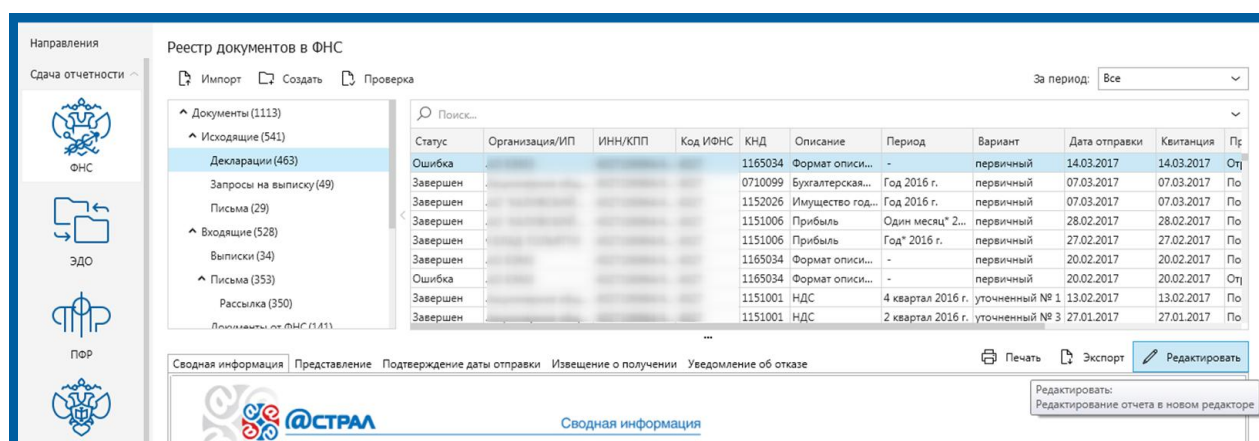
Направления

Сдача отчетности

ФНС

ЭДО

ПФР

Реестр документов в ФНС

Импорт Создать Проверка

За период: Все

Документы (1113)
Исходящие (541)
Декларации (463)
Запросы на выписку (49)
Письма (29)
Входящие (528)
Выписки (34)
Письма (353)
Рассылка (350)
Документы от ФНС (141)

Поиск...

| Статус | Организация/ИП | ИНН/КПП | Код ИФНС | КНД | Описание | Период | Вариант | Дата отправки | Квитанция | Пр |
|---|---|---|---|---|---|---|---|---|---|---|
| Ошибка | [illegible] | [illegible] | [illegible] | 1165034 | Формат описи... | - | первичный | 14.03.2017 | 14.03.2017 | От |
| Завершен | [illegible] | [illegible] | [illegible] | 0710099 | Бухгалтерская... | Год 2016 г. | первичный | 07.03.2017 | 07.03.2017 | По |
| Завершен | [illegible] | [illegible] | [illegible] | 1152026 | Имущество год... | Год 2016 г. | первичный | 07.03.2017 | 07.03.2017 | По |
| Завершен | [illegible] | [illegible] | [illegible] | 1151006 | Прибыль | Один месяц* 2... | первичный | 28.02.2017 | 28.02.2017 | По |
| Завершен | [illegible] | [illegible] | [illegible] | 1151006 | Прибыль | Год* 2016 г. | первичный | 27.02.2017 | 27.02.2017 | По |
| Завершен | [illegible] | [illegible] | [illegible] | 1165034 | Формат описи... | - | первичный | 20.02.2017 | 20.02.2017 | По |
| Ошибка | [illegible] | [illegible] | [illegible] | 1165034 | Формат описи... | - | первичный | 20.02.2017 | 20.02.2017 | От |
| Завершен | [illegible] | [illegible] | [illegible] | 1151001 | НДС | 4 квартал 2016 г. | уточненный № 1 | 13.02.2017 | 13.02.2017 | По |
| Завершен | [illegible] | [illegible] | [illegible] | 1151001 | НДС | 2 квартал 2016 г. | уточненный № 3 | 27.01.2017 | 27.01.2017 | По |

Сводная информация Представление Подтверждение даты отправки Извещение о получении Уведомление об отказе

Печать Экспорт Редактировать

Редактировать:
Редактирование отчета в новом редакторе

@СТРАЛ

Сводная информация